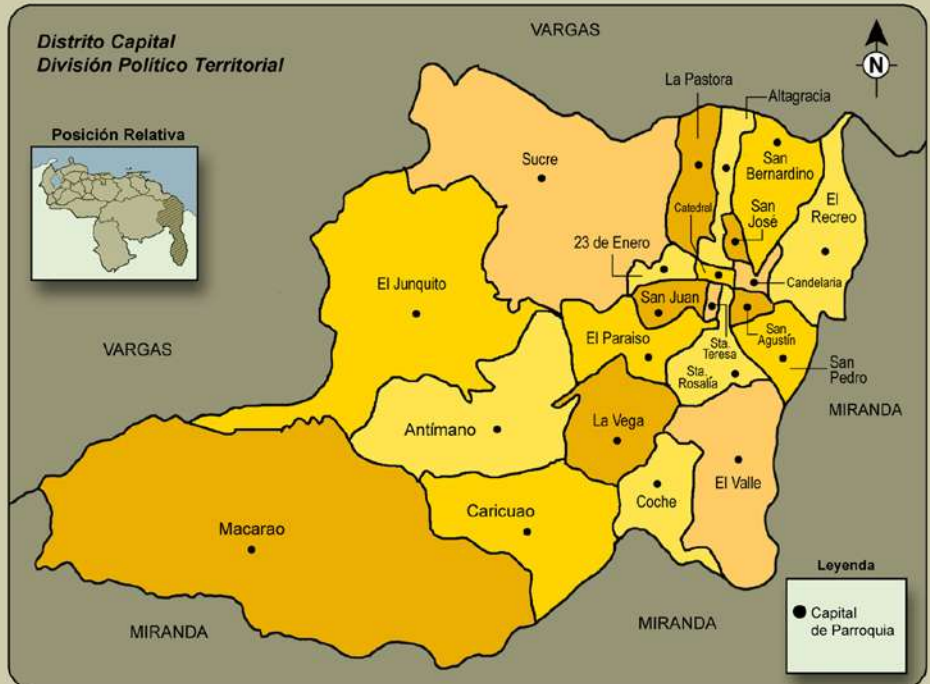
Distrito Capital
División Político Territorial

VARGAS

N

Posición Relativa

La Pastora
Altagracia
Sucre
San Bernardino
Catedral
San José
El Recreo
23 de Enero
Candelaria
El Junquito
San Juan
San Agustín
VARGAS
El Paraíso
Sta. Teresa
Sta. Rosalía
San Pedro
MIRANDA
Antímano
La Vega
El Valle
Coche
Macarao
Caricuao
Leyenda
Capital de Parroquia
MIRANDA
MIRANDA